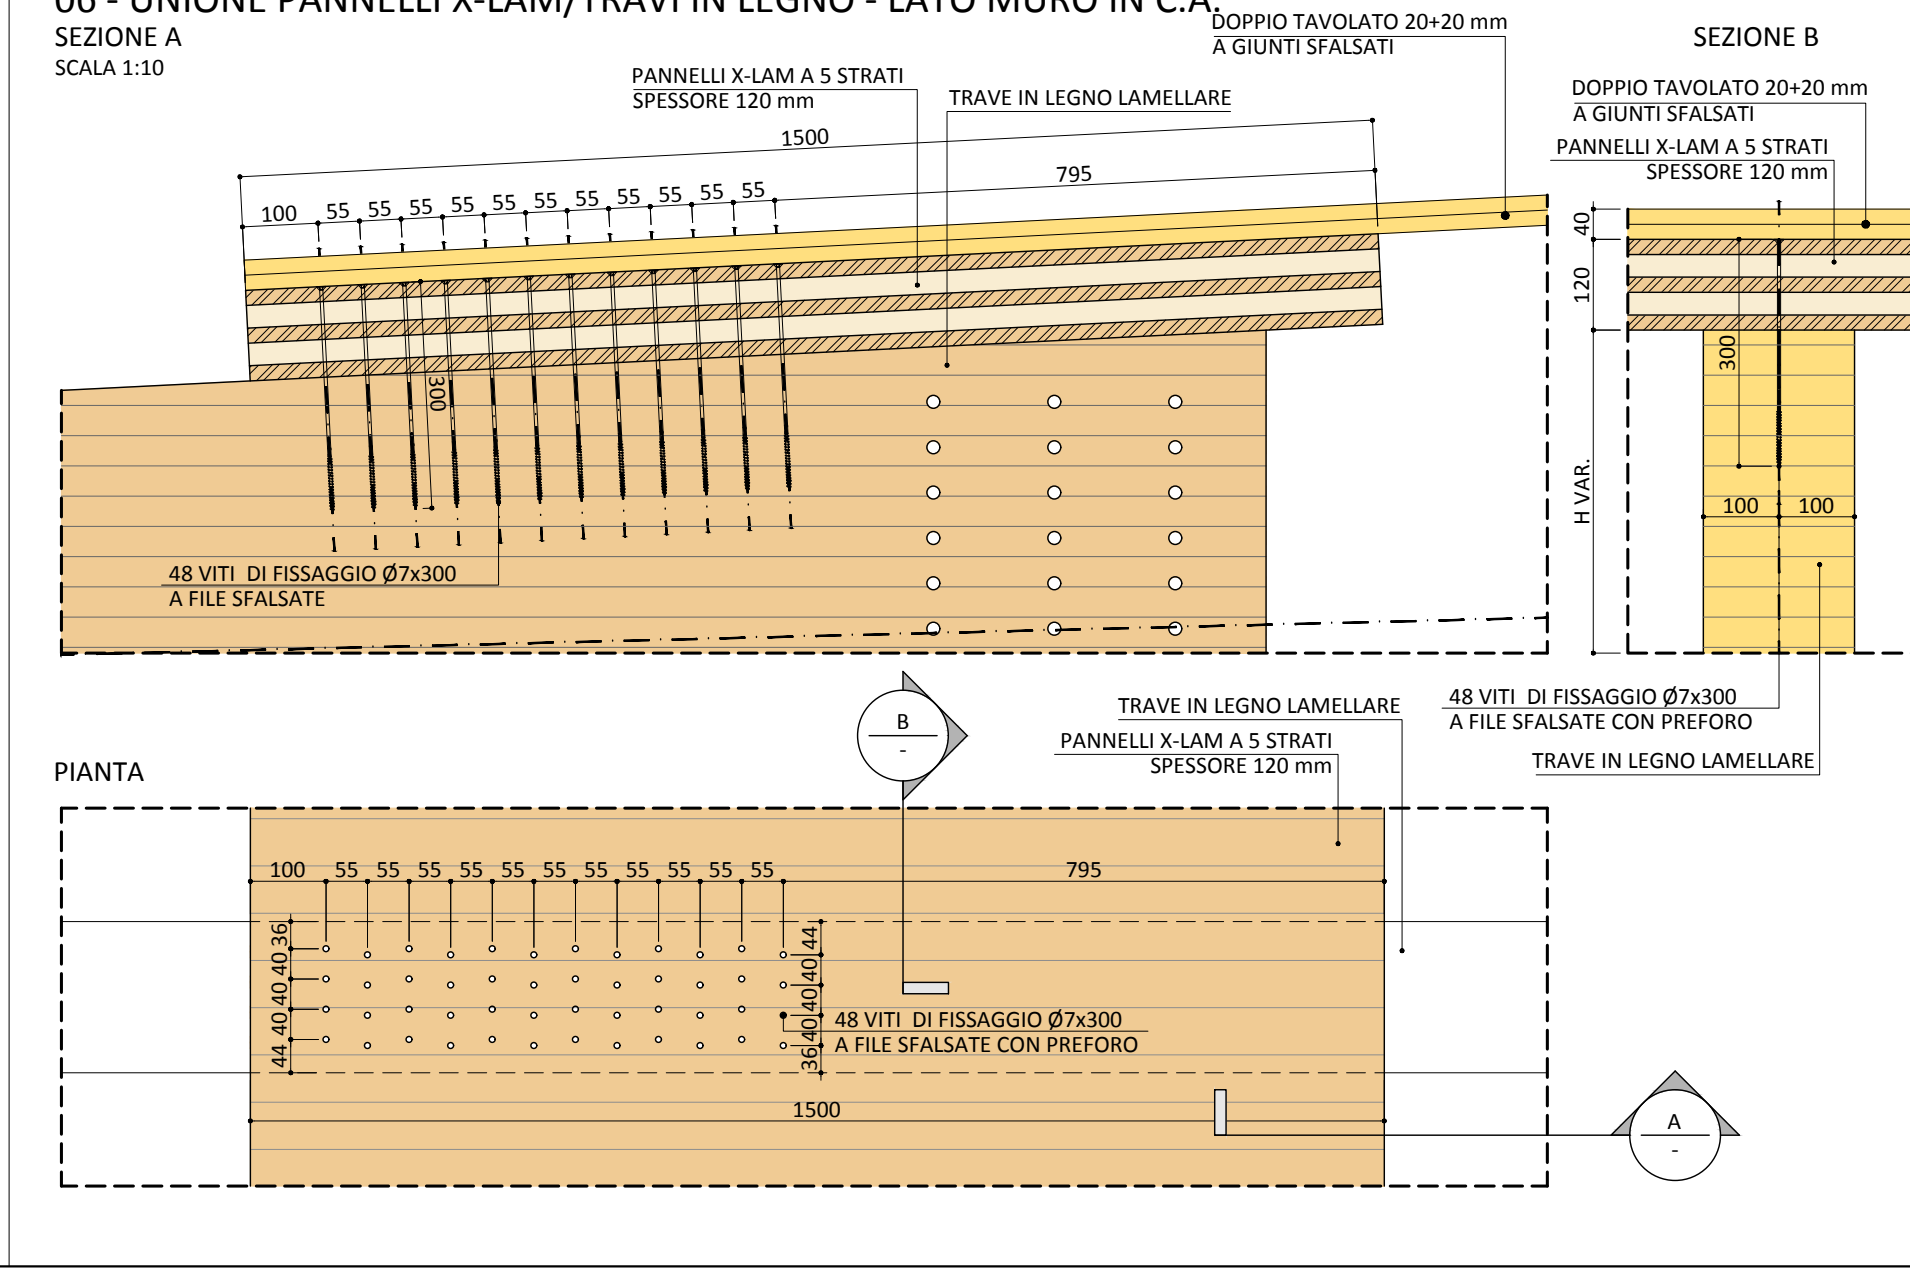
06 - UNIONE PANNELLI X-LAM/TRAVI IN LEGNO - LATO MURO IN C.A.
SEZIONE A
SCALA 1:10

DOPPIO TAVOLATO 20+20 mm
A GIUNTI SFALSATI

PANNELLI X-LAM A 5 STRATI
SPESSORE 120 mm

TRAVE IN LEGNO LAMELLARE

1500
795
100 55 55 55 55 55 55 55 55 55 55 55
300

48 VITI DI FISSAGGIO Ø7x300
A FILE SFALSATE

SEZIONE B

DOPPIO TAVOLATO 20+20 mm
A GIUNTI SFALSATI
PANNELLI X-LAM A 5 STRATI
SPESSORE 120 mm
40
120
300
H VAR.
100 100

48 VITI DI FISSAGGIO Ø7x300
A FILE SFALSATE CON PREFORO
TRAVE IN LEGNO LAMELLARE

B
-

TRAVE IN LEGNO LAMELLARE
PANNELLI X-LAM A 5 STRATI
SPESSORE 120 mm

PIANTA

100 55 55 55 55 55 55 55 55 55 55 55
795
36 40 40 40 44
44 40 40 40 36
48 VITI DI FISSAGGIO Ø7x300
A FILE SFALSATE CON PREFORO
1500

A
-